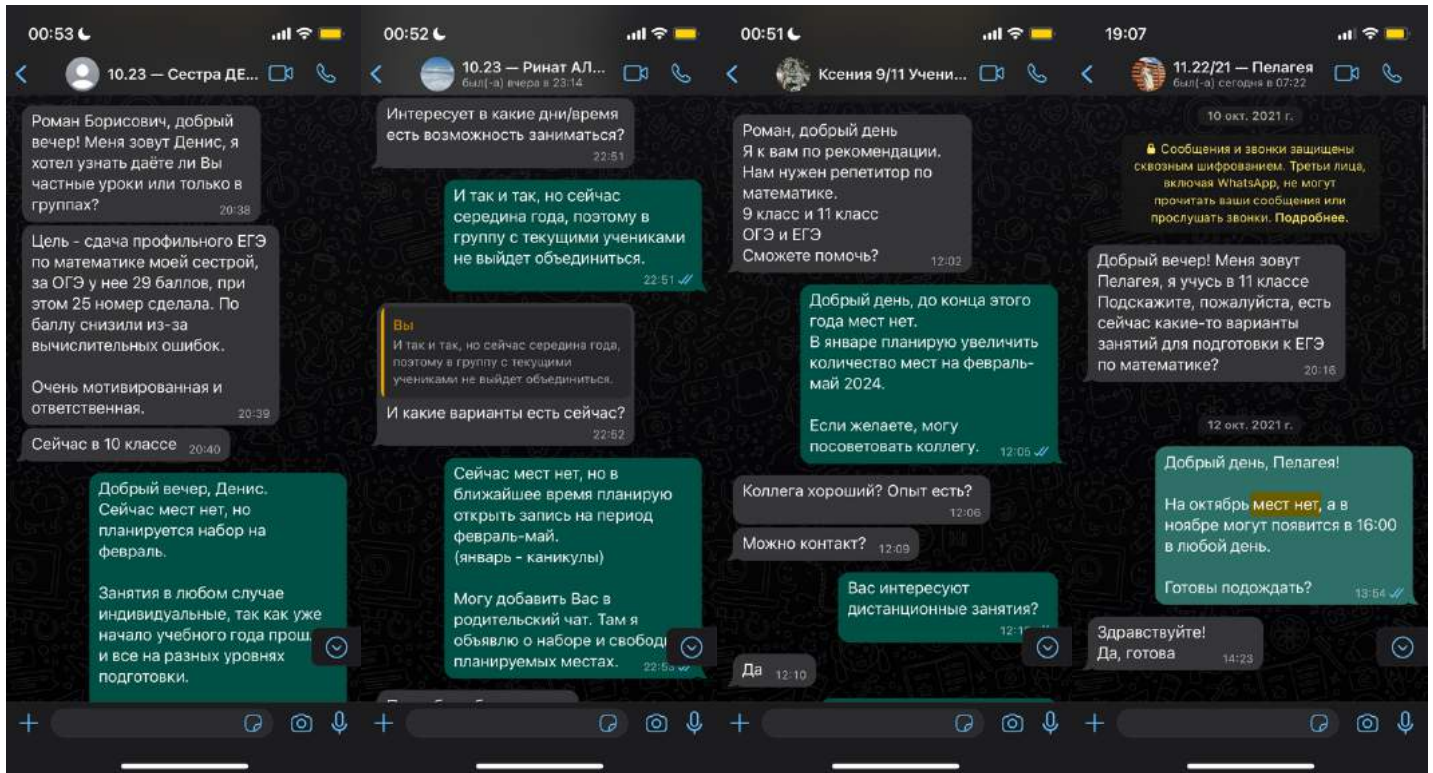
00:53

10.23 — Сестра ДЕ...

Роман Борисович, добрый вечер! Меня зовут Денис, я хотел узнать даёте ли Вы частные уроки или только в группах? 20:38

Цель - сдача профильного ЕГЭ по математике моей сестрой, за ОГЭ у нее 29 баллов, при этом 25 номер сделала. По баллу снизили из-за вычислительных ошибок.

Очень мотивированная и ответственная. 20:39

Сейчас в 10 классе 20:40

Добрый вечер, Денис. Сейчас мест нет, но планируется набор на февраль.

Занятия в любом случае индивидуальные, так как уже начало учебного года прош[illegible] и все на разных уровнях подготовки.

00:52

10.23 — Ринат АЛ...
был(-а) вчера в 23:14

Интересует в какие дни/время есть возможность заниматься? 22:51

И так и так, но сейчас середина года, поэтому в группу с текущими учениками не выйдет объединиться. 22:51

Вы
И так и так, но сейчас середина года, поэтому в группу с текущими учениками не выйдет объединиться.

И какие варианты есть сейчас? 22:52

Сейчас мест нет, но в ближайшее время планирую открыть запись на период февраль-май.
(январь - каникулы)

Могу добавить Вас в родительский чат. Там я объявлю о наборе и свобод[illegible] планируемых местах. 22:5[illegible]

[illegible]

00:51

Ксения 9/11 Учени...

Роман, добрый день
Я к вам по рекомендации.
Нам нужен репетитор по математике.
9 класс и 11 класс
ОГЭ и ЕГЭ
Сможете помочь? 12:02

Добрый день, до конца этого года мест нет.
В январе планирую увеличить количество мест на февраль-май 2024.

Если желаете, могу посоветовать коллегу. 12:05

Коллега хороший? Опыт есть? 12:06

Можно контакт? 12:09

Вас интересуют дистанционные занятия? 12:1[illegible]

Да 12:10

19:07

11.22/21 — Пелагея
был(-а) сегодня в 07:22

10 окт. 2021 г.

Сообщения и звонки защищены сквозным шифрованием. Третьи лица, включая WhatsApp, не могут прочитать ваши сообщения или прослушать звонки. Подробнее.

Добрый вечер! Меня зовут Пелагея, я учусь в 11 классе
Подскажите, пожалуйста, есть сейчас какие-то варианты занятий для подготовки к ЕГЭ по математике? 20:16

12 окт. 2021 г.

Добрый день, Пелагея!

На октябрь мест нет, а в ноябре могут появится в 16:00 в любой день.

Готовы подождать? 13:54

Здравствуйте!
Да, готова 14:23